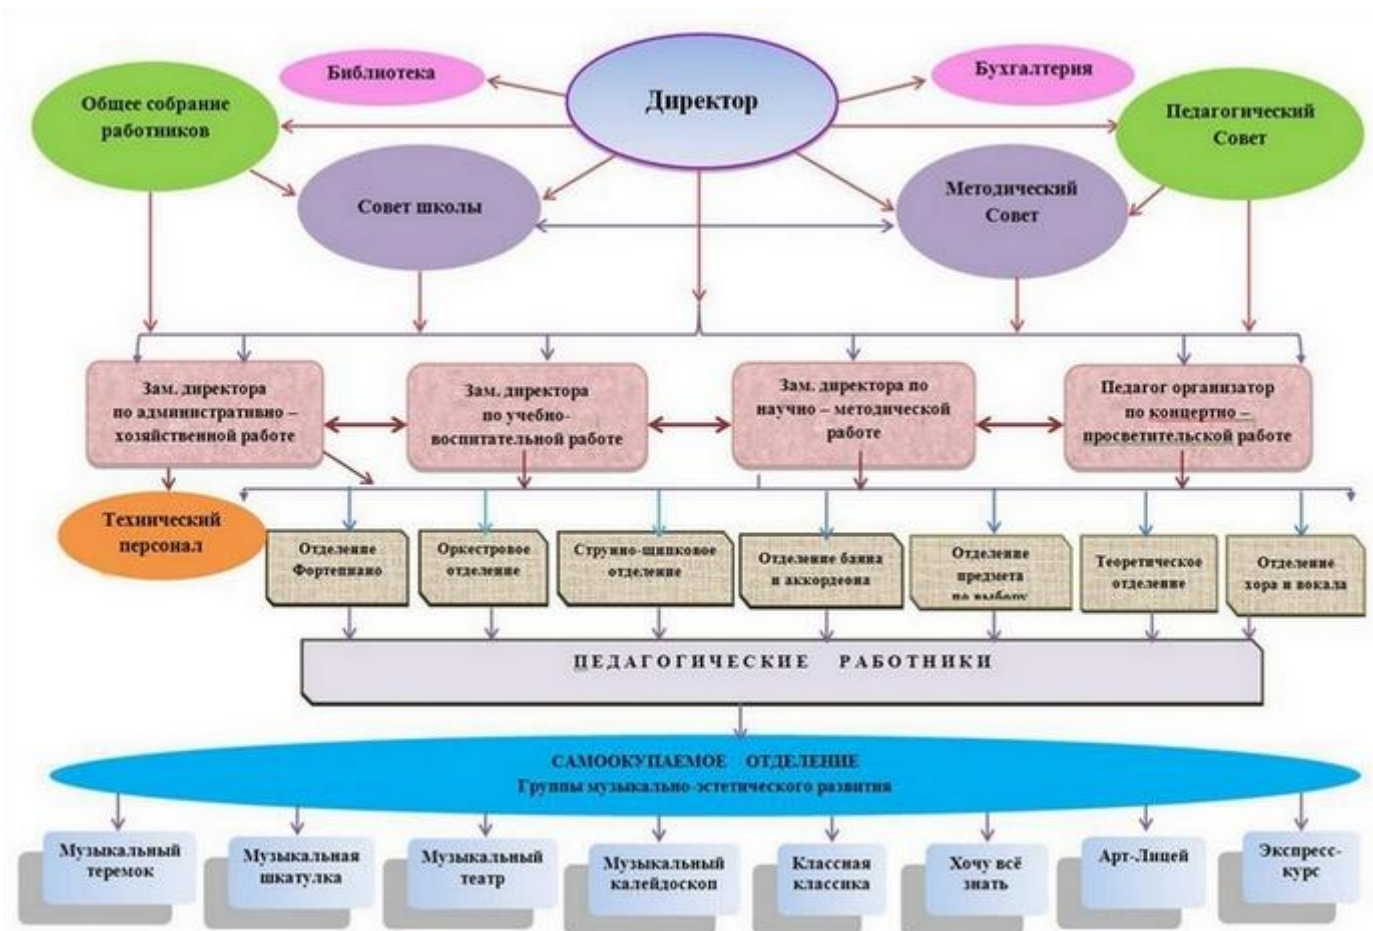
Библиотека

Директор

Бухгалтерия

Общее собрание работников

Педагогический Совет

Совет школы

Методический Совет

Зам. директора по административно – хозяйственной работе

Зам. директора по учебно-воспитательной работе

Зам. директора по научно – методической работе

Педагог организатор по концертно – просветительской работе

Технический персонал

Отделение Фортепиано

Оркестровое отделение

Струнно-щипковое отделение

Отделение баяна и аккордеона

Отделение предмета по выбору

Теоретическое отделение

Отделение хора и вокала

ПЕДАГОГИЧЕСКИЕ РАБОТНИКИ

САМООКУПАЕМОЕ ОТДЕЛЕНИЕ
Группы музыкально-эстетического развития

Музыкальный теремок

Музыкальная шкатулка

Музыкальный театр

Музыкальный калейдоскоп

Классная классика

Хочу всё знать

Арт-Лицей

Экспресс-курс